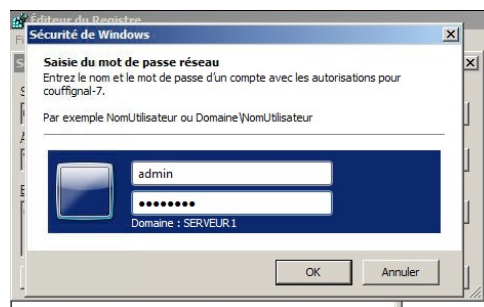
Éditeur du Registre

Sécurité de Windows

Saisie du mot de passe réseau

Entrez le nom et le mot de passe d'un compte avec les autorisations pour couffignal-7.

Par exemple NomUtilisateur ou Domaine\NomUtilisateur

admin

••••••••

Domaine : SERVEUR1

OK

Annuler